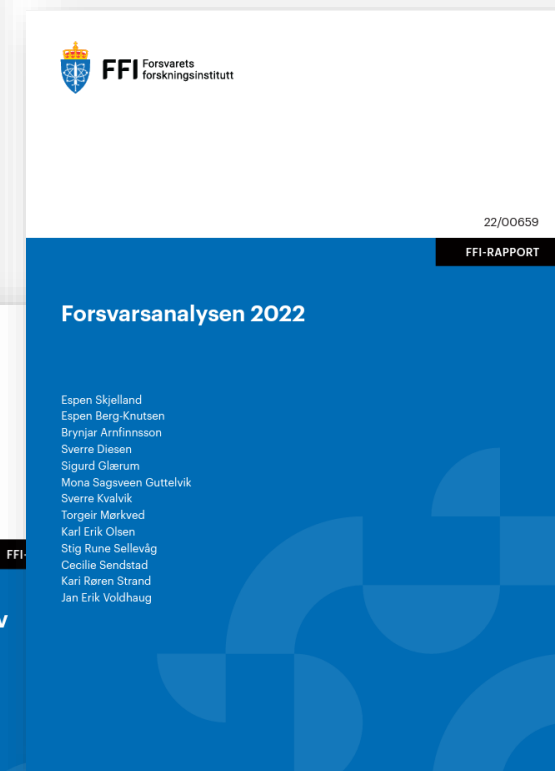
FFI Forsvarets forskningsinstitutt

22/00659

FFI-RAPPORT

Forsvarsanalysen 2022

Espen Skjelland
Espen Berg-Knutsen
Brynjar Arnfinnsson
Sverre Diesen
Sigurd Glærum
Mona Sagsveen Guttelvik
Sverre Kvalvik
Torgeir Mørkved
Karl Erik Olsen
Stig Rune Sellevåg
Cecilie Sendstad
Kari Røren Strand
Jan Erik Voldhaug

FFI-

V